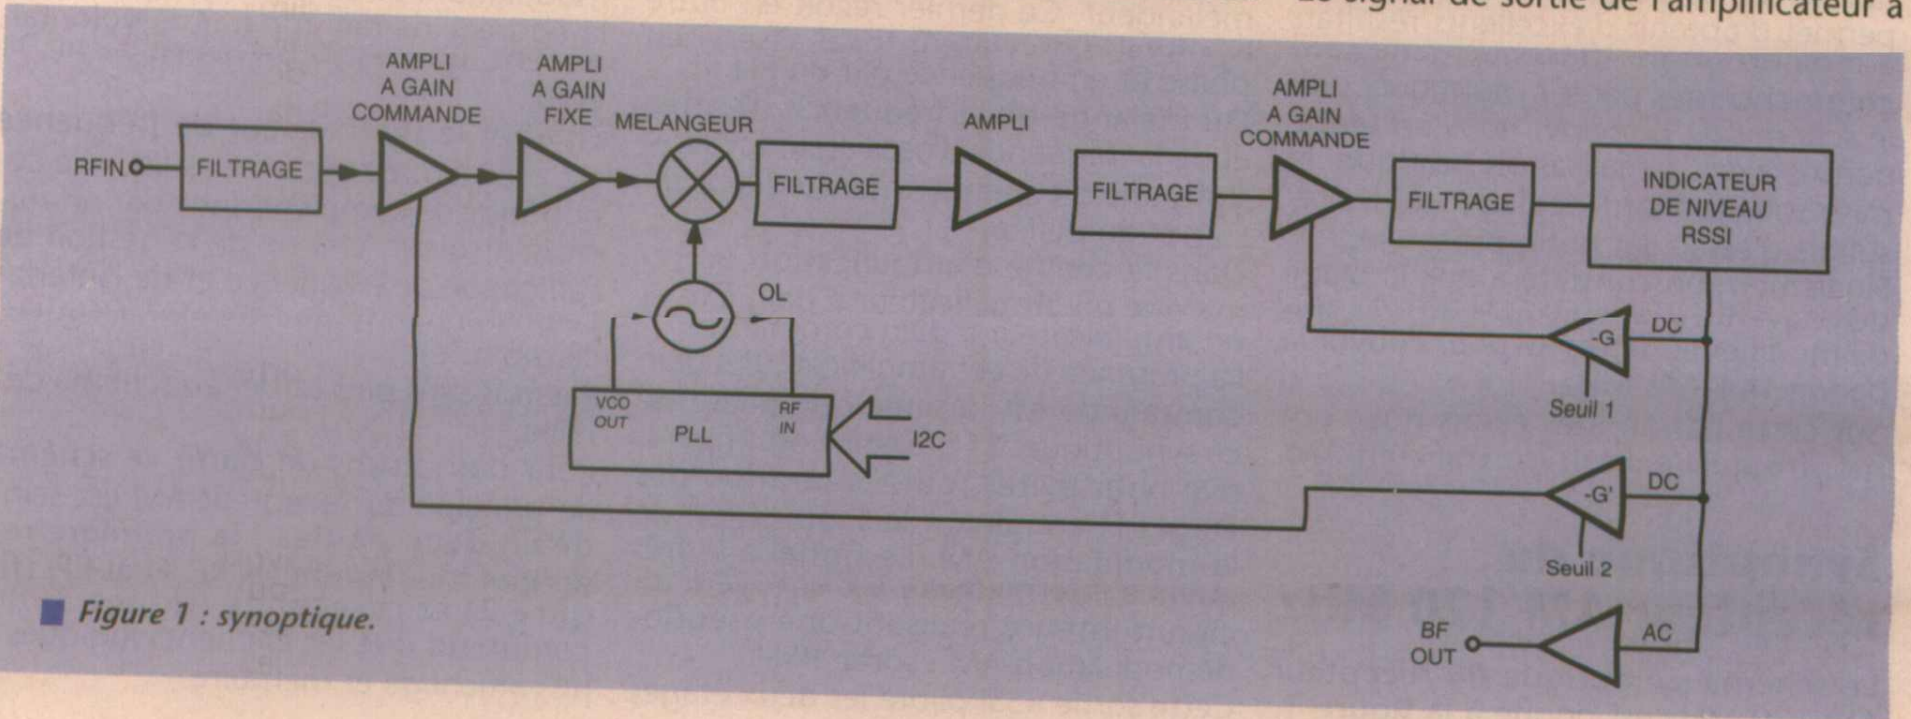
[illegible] signal de sortie de l'amplificateur a

AMPLI A GAIN COMMANDE

AMPLI A GAIN FIXE

MELANGEUR

AMPLI

AMPLI A GAIN COMMANDE

RFIN

FILTRAGE

FILTRAGE

FILTRAGE

FILTRAGE

INDICATEUR DE NIVEAU RSSI

OL

VCO OUT

PLL

RF IN

I2C

-G

DC

Seuil 1

-G'

DC

Seuil 2

BF OUT

AC

Figure 1 : synoptique.